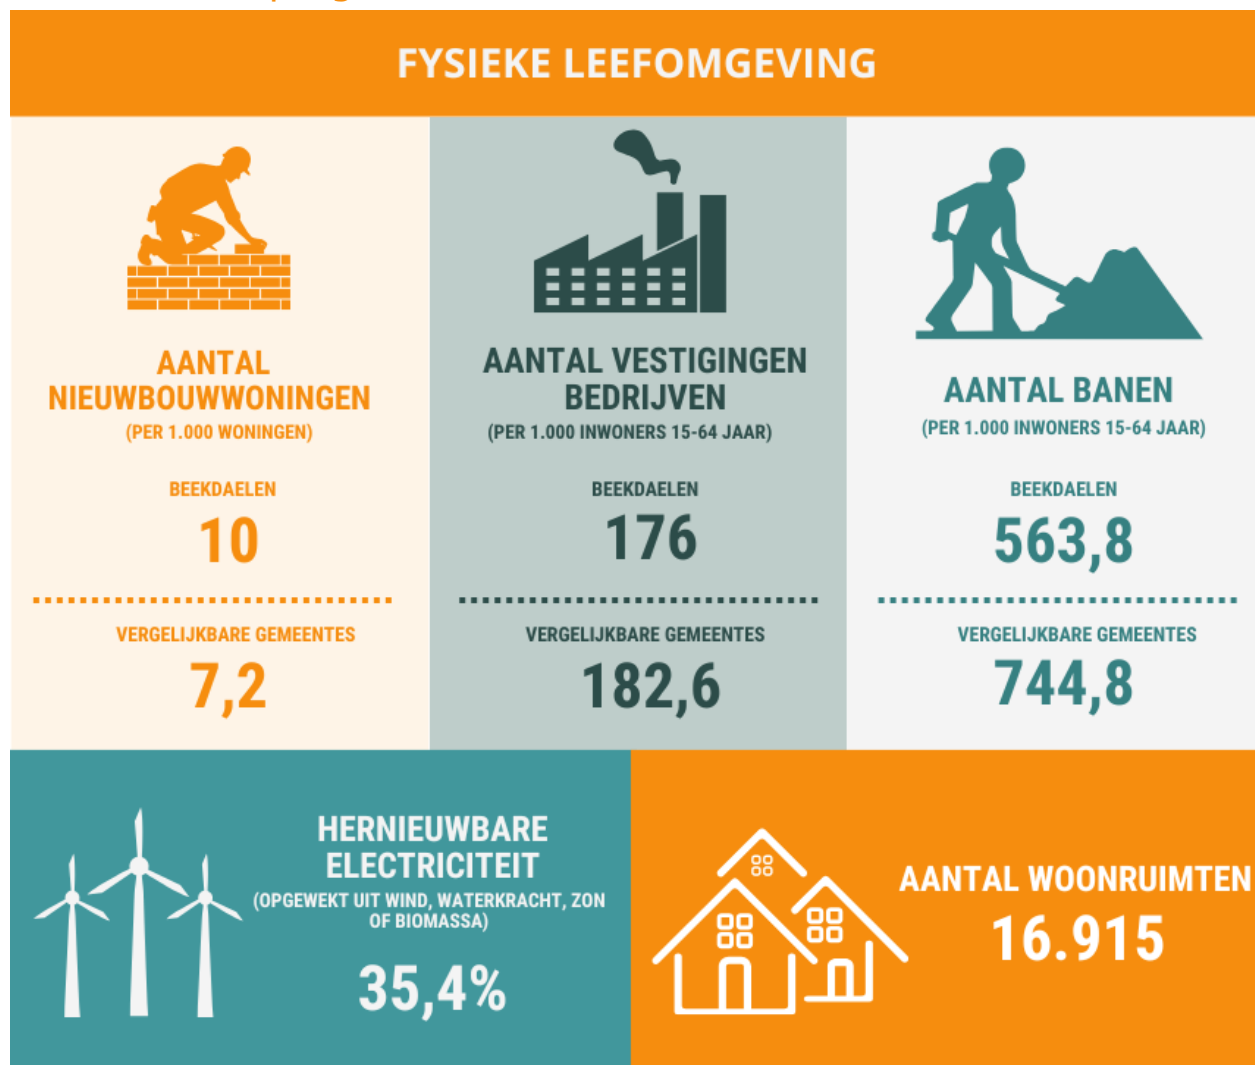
FYSIEKE LEEFOMGEVING

AANTAL NIEUWBOUWWONINGEN
(PER 1.000 WONINGEN)

BEEKDAELEN
10

VERGELIJKBARE GEMEENTES
7,2

AANTAL VESTIGINGEN BEDRIJVEN
(PER 1.000 INWONERS 15-64 JAAR)

BEEKDAELEN
176

VERGELIJKBARE GEMEENTES
182,6

AANTAL BANEN
(PER 1.000 INWONERS 15-64 JAAR)

BEEKDAELEN
563,8

VERGELIJKBARE GEMEENTES
744,8

HERNIEUWBARE ELECTRICITEIT
(OPGEWEKT UIT WIND, WATERKRACHT, ZON OF BIOMASSA)

35,4%

AANTAL WOONRUIMTEN
16.915